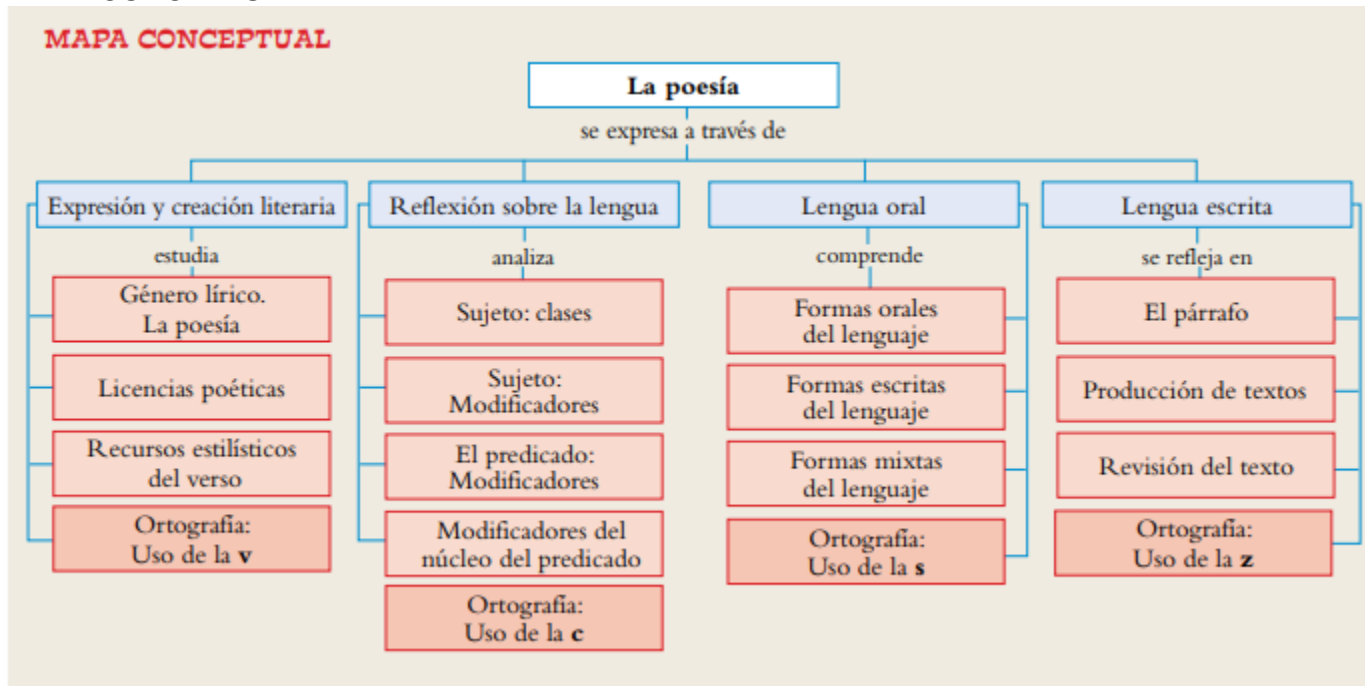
MAPA CONCEPTUAL

La poesía

se expresa a través de

Expresión y creación literaria

estudia

Género lírico. La poesía

Licencias poéticas

Recursos estilísticos del verso

Ortografía: Uso de la **v**

Reflexión sobre la lengua

analiza

Sujeto: clases

Sujeto: Modificadores

El predicado: Modificadores

Modificadores del núcleo del predicado

Ortografía: Uso de la **c**

Lengua oral

comprende

Formas orales del lenguaje

Formas escritas del lenguaje

Formas mixtas del lenguaje

Ortografía: Uso de la **s**

Lengua escrita

se refleja en

El párrafo

Producción de textos

Revisión del texto

Ortografía: Uso de la **z**